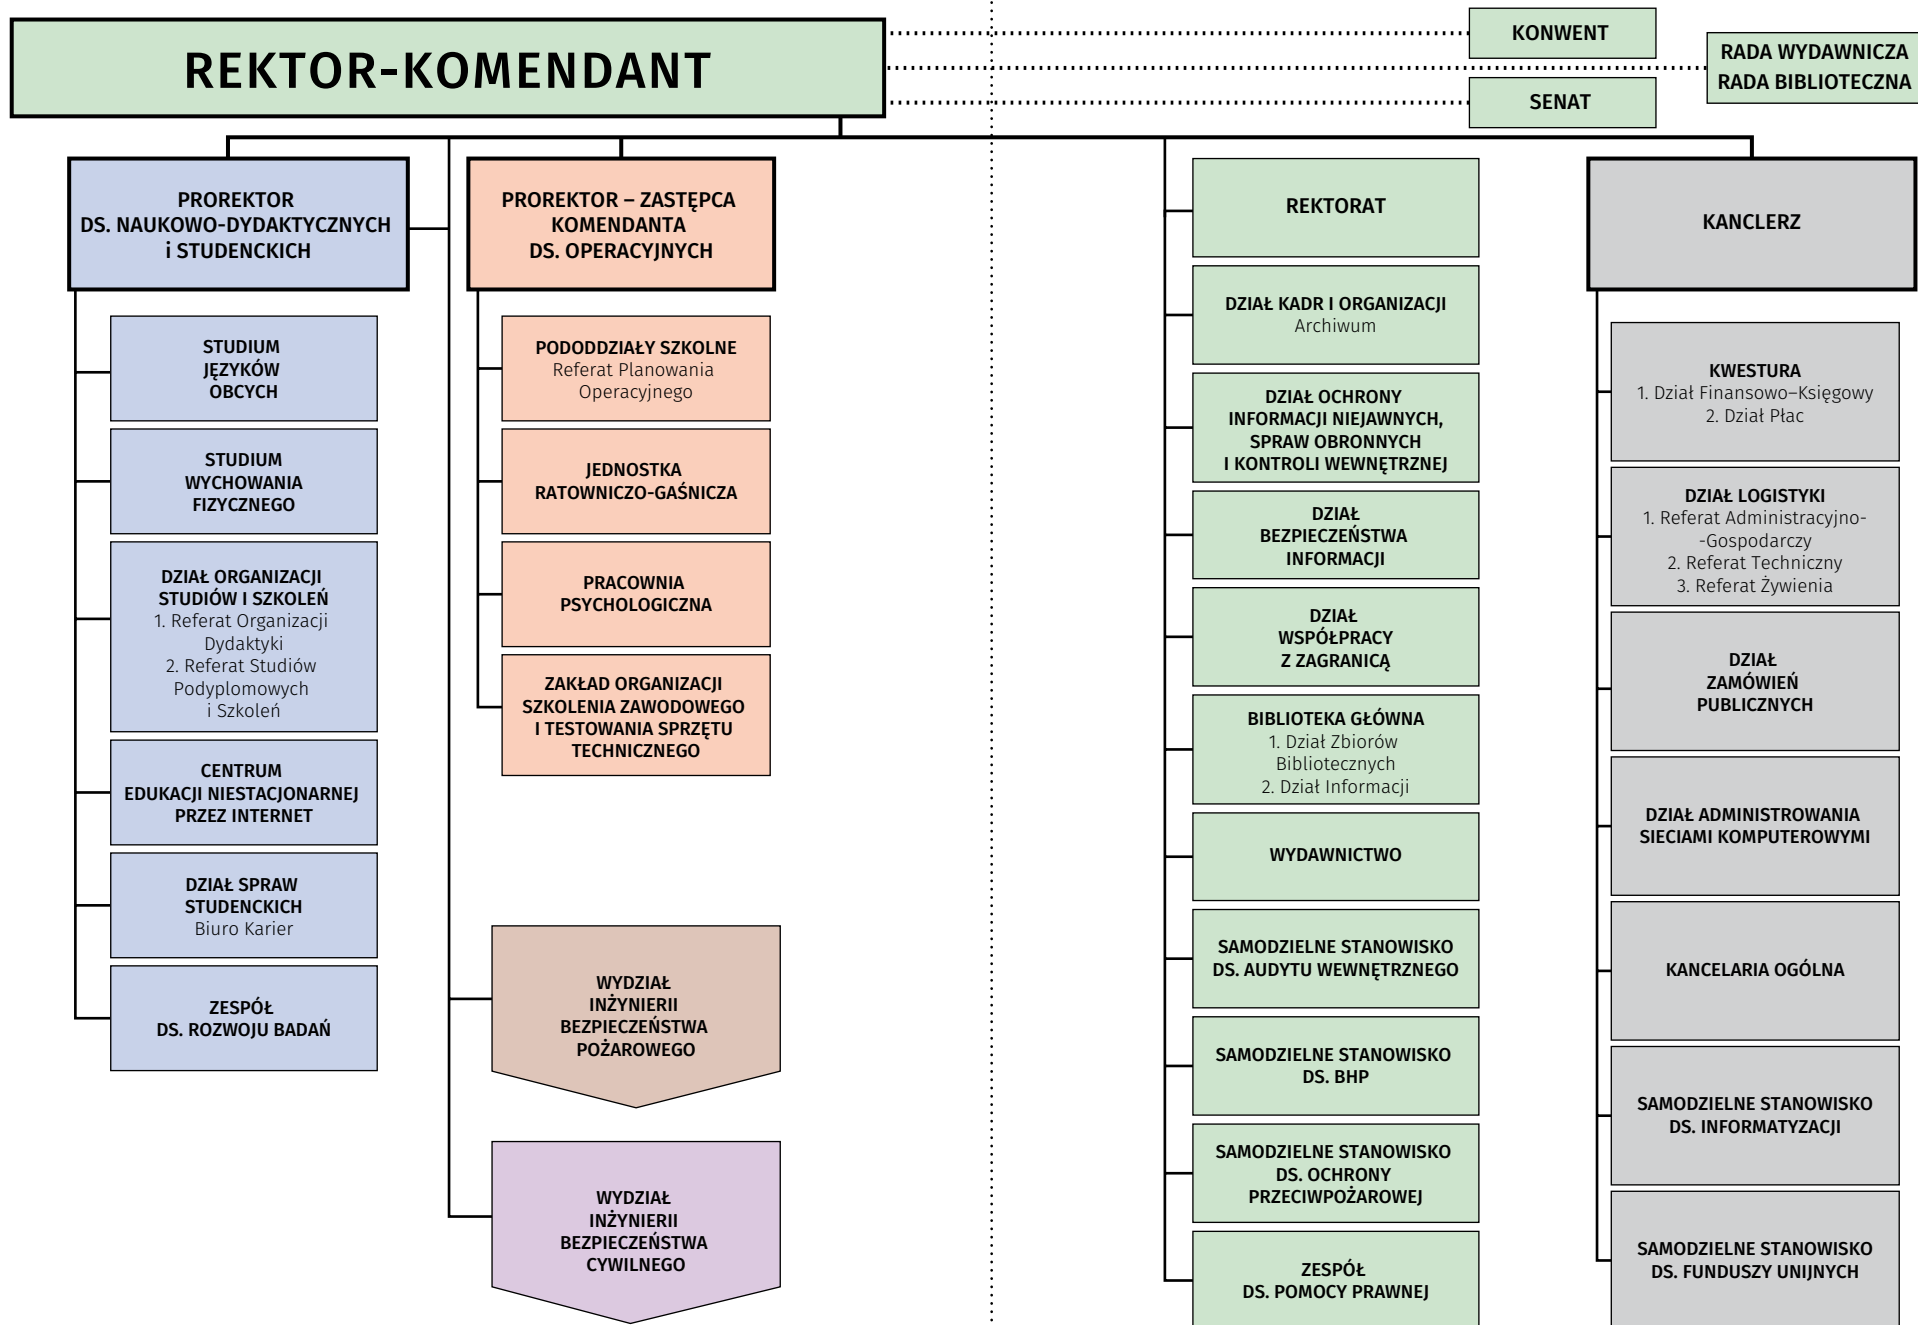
REKTOR-KOMENDANT

KONWENT

RADA WYDAWNICZA
RADA BIBLIOTECZNA

SENAT

PROREKTOR DS. NAUKOWO-DYDAKTYCZNYCH i STUDENCKICH

STUDIUM JĘZYKÓW OBCYCH

STUDIUM WYCHOWANIA FIZYCZNEGO

DZIAŁ ORGANIZACJI STUDIÓW I SZKOLEŃ
1. Referat Organizacji Dydaktyki
2. Referat Studiów Podyplomowych i Szkoleń

CENTRUM EDUKACJI NIESTACJONARNEJ PRZEZ INTERNET

DZIAŁ SPRAW STUDENCKICH
Biuro Karier

ZESPÓŁ DS. ROZWOJU BADAŃ

PROREKTOR – ZASTĘPCA KOMENDANTA DS. OPERACYJNYCH

PODODDZIAŁY SZKOLNE
Referat Planowania Operacyjnego

JEDNOSTKA RATOWNICZO-GAŚNICZA

PRACOWNIA PSYCHOLOGICZNA

ZAKŁAD ORGANIZACJI SZKOLENIA ZAWODOWEGO I TESTOWANIA SPRZĘTU TECHNICZNEGO

WYDZIAŁ INŻYNIERII BEZPIECZEŃSTWA POŻAROWEGO

WYDZIAŁ INŻYNIERII BEZPIECZEŃSTWA CYWILNEGO

REKTORAT

DZIAŁ KADR I ORGANIZACJI
Archiwum

DZIAŁ OCHRONY INFORMACJI NIEJAWNYCH, SPRAW OBRONNYCH I KONTROLI WEWNĘTRZNEJ

DZIAŁ BEZPIECZEŃSTWA INFORMACJI

DZIAŁ WSPÓŁPRACY Z ZAGRANICĄ

BIBLIOTEKA GŁÓWNA
1. Dział Zbiorów Bibliotecznych
2. Dział Informacji

WYDAWNICTWO

SAMODZIELNE STANOWISKO DS. AUDYTU WEWNĘTRZNEGO

SAMODZIELNE STANOWISKO DS. BHP

SAMODZIELNE STANOWISKO DS. OCHRONY PRZECIWPOŻAROWEJ

ZESPÓŁ DS. POMOCY PRAWNEJ

KANCLERZ

KWESTURA
1. Dział Finansowo–Księgowy
2. Dział Płac

DZIAŁ LOGISTYKI
1. Referat Administracyjno--Gospodarczy
2. Referat Techniczny
3. Referat Żywienia

DZIAŁ ZAMÓWIEŃ PUBLICZNYCH

DZIAŁ ADMINISTROWANIA SIECIAMI KOMPUTEROWYMI

KANCELARIA OGÓLNA

SAMODZIELNE STANOWISKO DS. INFORMATYZACJI

SAMODZIELNE STANOWISKO DS. FUNDUSZY UNIJNYCH